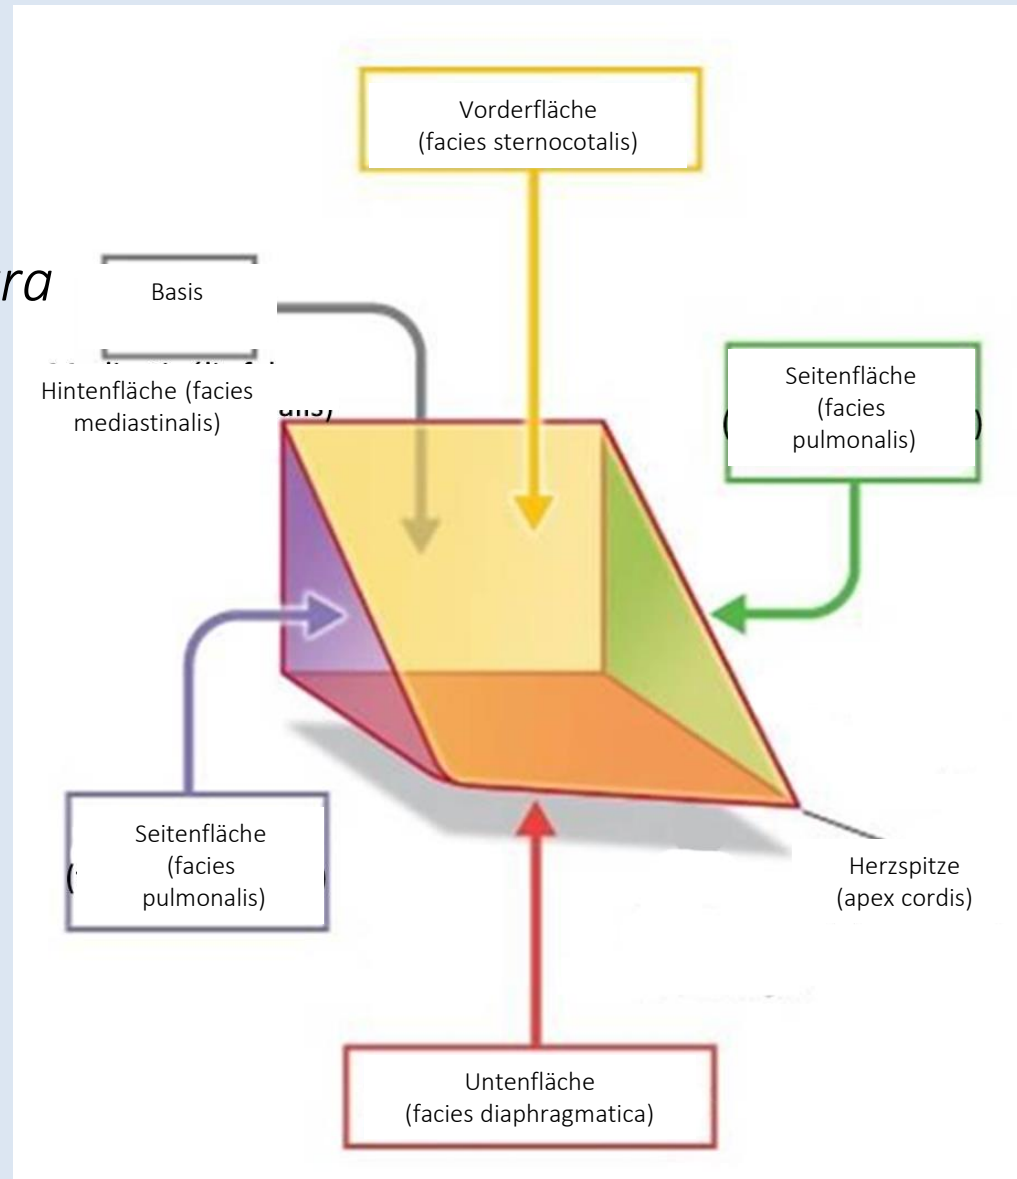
Vorderfläche
(facies sternocotalis)

ra

Basis

Hintenfläche (facies mediastinalis)

Seitenfläche (facies pulmonalis)

Seitenfläche (facies pulmonalis)

Herzspitze (apex cordis)

Untenfläche (facies diaphragmatica)